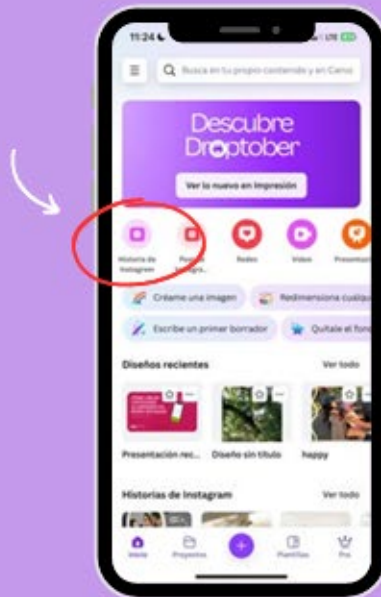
11:24

Busca en tu propio contenido y en Canva

Descubre Droptober

Ver lo nuevo en Impresión

Historia de Instagram

Publicación de Instagram

Redes

Video

Presentación

Créame una imagen

Redimensiona cualquier

Escribe un primer borrador

Quítale el fondo

Diseños recientes

Ver todo

Presentación rec...

Diseño sin título

happy

Historias de Instagram

Ver todo

Inicio

Proyectos

Plantillas

Pro